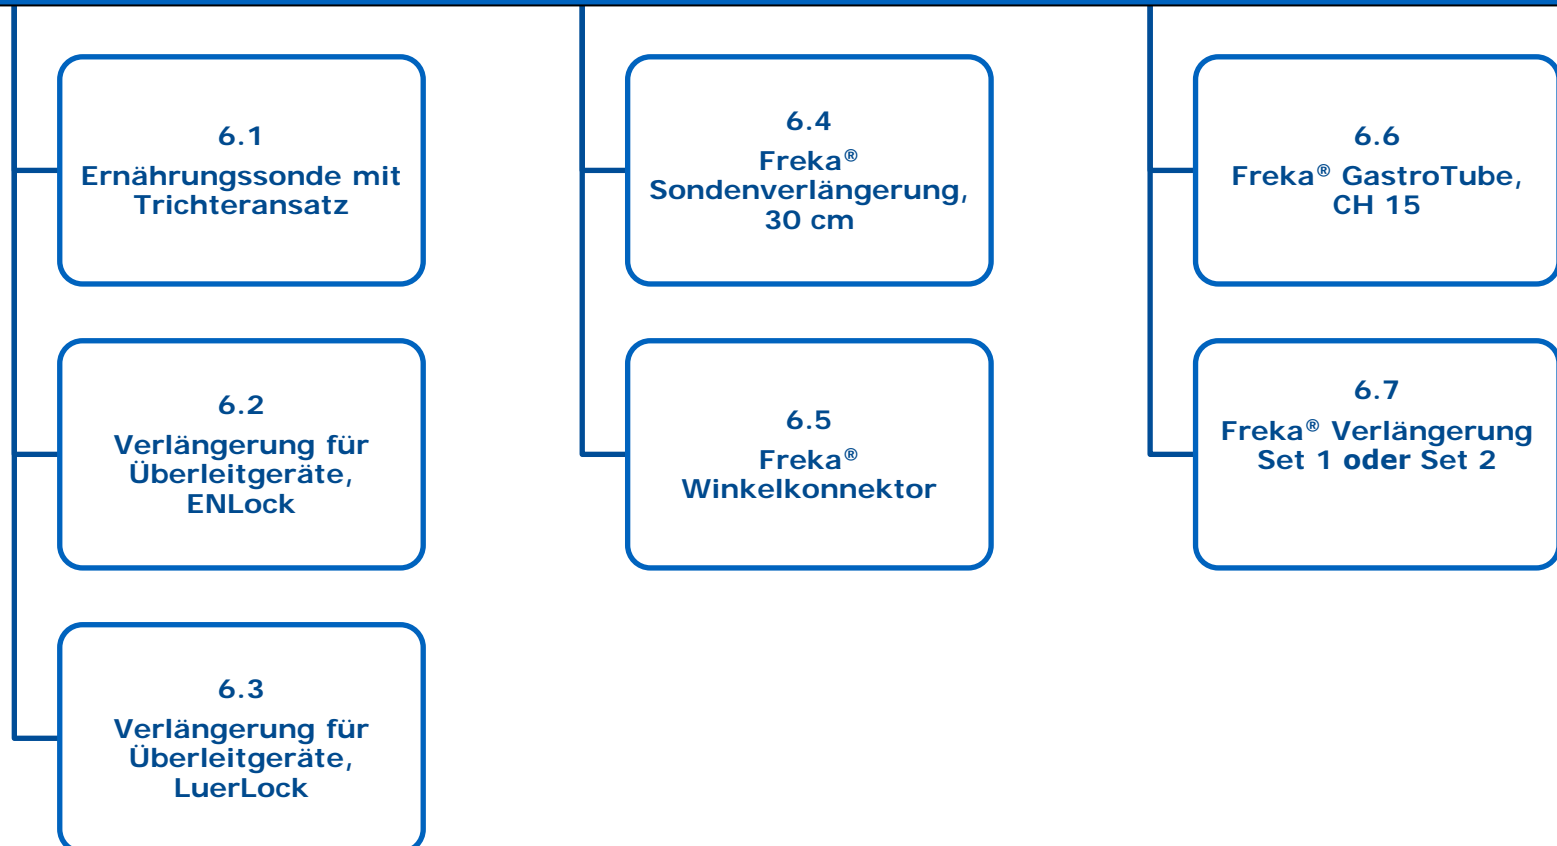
6.1
Ernährungssonde mit Trichteransatz

6.2
Verlängerung für Überleitgeräte, ENLock

6.3
Verlängerung für Überleitgeräte, LuerLock

6.4
Freka®
Sondenverlängerung, 30 cm

6.5
Freka®
Winkelkonnektor

6.6
Freka® GastroTube, CH 15

6.7
Freka® Verlängerung Set 1 oder Set 2